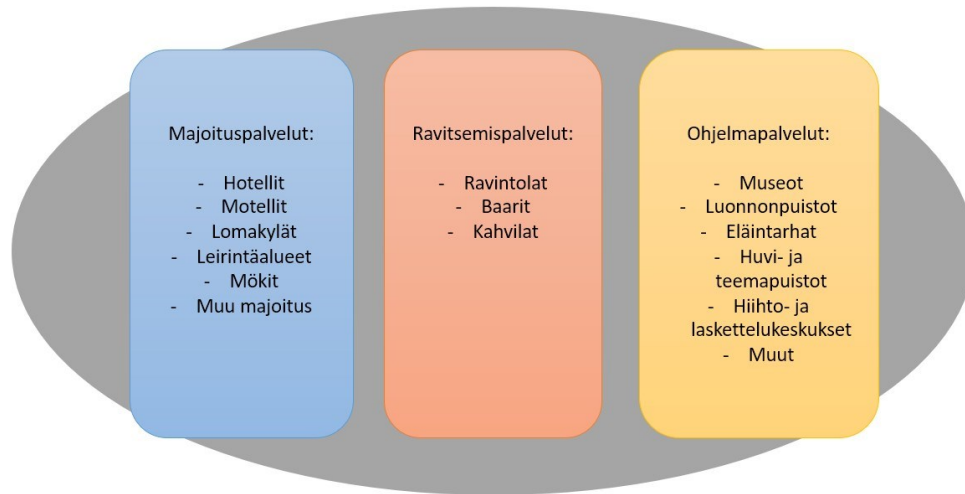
Majoituspalvelut:

- Hotellit
- Motellit
- Lomakylät
- Leirintäalueet
- Mökit
- Muu majoitus

Ravitsemispalvelut:

- Ravintolat
- Baarit
- Kahvilat

Ohjelmapalvelut:

- Museot
- Luonnonpuistot
- Eläintarhat
- Huvi- ja teemapuistot
- Hiihto- ja laskettelukeskukset
- Muut